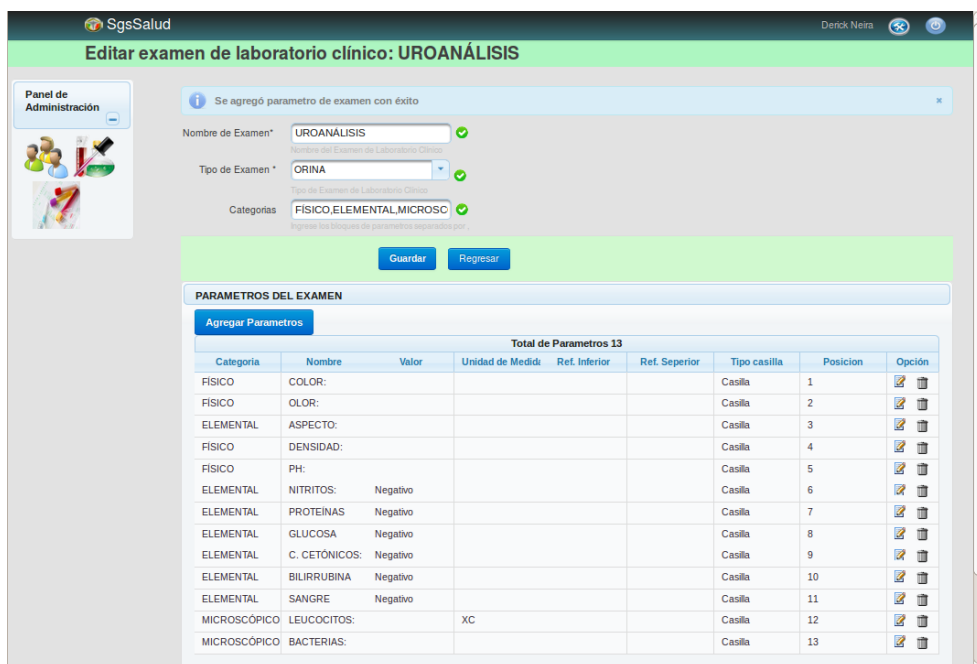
SgsSalud

Derick Neira

Editar examen de laboratorio clínico: UROANÁLISIS

Panel de Administración

Se agregó parametro de examen con éxito

Nombre de Examen* UROANÁLISIS
Nombre del Examen de Laboratorio Clínico

Tipo de Examen * ORINA
Tipo de Examen de Laboratorio Clínico

Categorias FÍSICO,ELEMENTAL,MICROSC
Ingrese los bloques de parametros separados por

Guardar Regresar

PARAMETROS DEL EXAMEN

Agregar Parametros

Total de Parametros 13

| Categoria | Nombre | Valor | Unidad de Medida | Ref. Inferior | Ref. Seperior | Tipo casilla | Posicion | Opción |
|---|---|---|---|---|---|---|---|---|
| FÍSICO | COLOR: | | | | | Casilla | 1 | |
| FÍSICO | OLOR: | | | | | Casilla | 2 | |
| ELEMENTAL | ASPECTO: | | | | | Casilla | 3 | |
| FÍSICO | DENSIDAD: | | | | | Casilla | 4 | |
| FÍSICO | PH: | | | | | Casilla | 5 | |
| ELEMENTAL | NITRITOS: | Negativo | | | | Casilla | 6 | |
| ELEMENTAL | PROTEÍNAS | Negativo | | | | Casilla | 7 | |
| ELEMENTAL | GLUCOSA | Negativo | | | | Casilla | 8 | |
| ELEMENTAL | C. CETÓNICOS: | Negativo | | | | Casilla | 9 | |
| ELEMENTAL | BILIRRUBINA | Negativo | | | | Casilla | 10 | |
| ELEMENTAL | SANGRE | Negativo | | | | Casilla | 11 | |
| MICROSCÓPICO | LEUCOCITOS: | | XC | | | Casilla | 12 | |
| MICROSCÓPICO | BACTERIAS: | | | | | Casilla | 13 | |